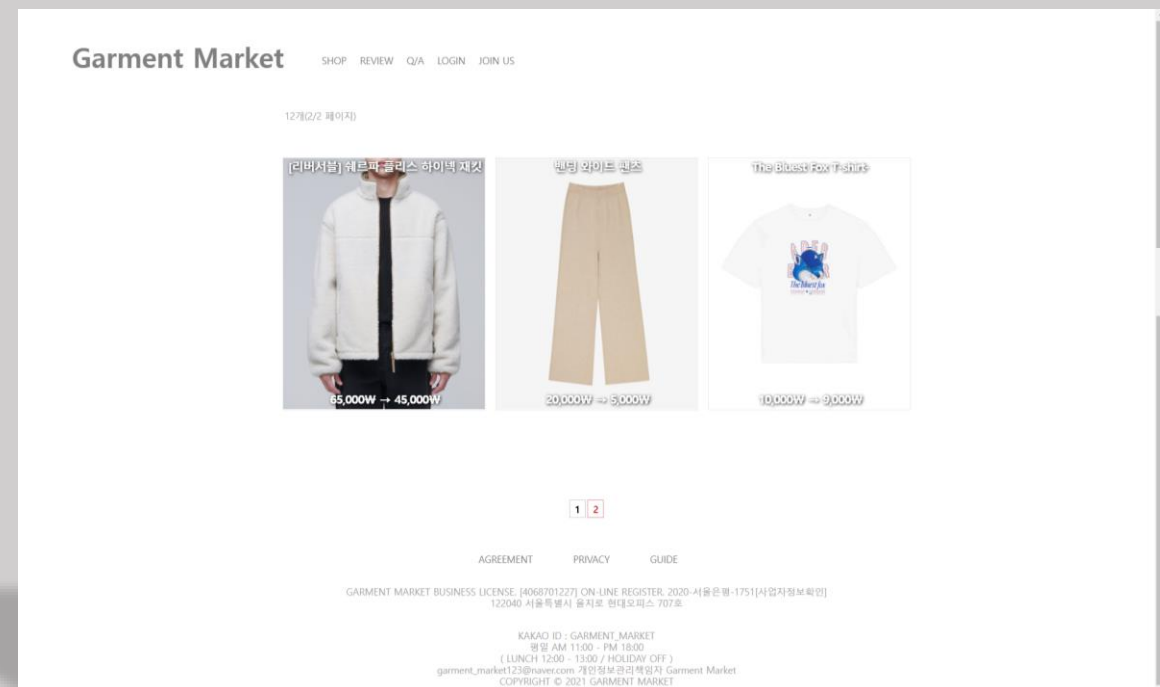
Garment Market SHOP REVIEW Q/A LOGIN JOIN US

12개(2/2 페이지)

[리버서블] 쉐르파 플리스 하이넥 재킷
65,000₩ → 45,000₩

밴딩 와이드 팬츠
20,000₩ → 5,000₩

The Bluest Fox T-shirt
10,000₩ → 9,000₩

1 2

AGREEMENT PRIVACY GUIDE

GARMENT MARKET BUSINESS LICENSE. [4068701227] ON-LINE REGISTER. 2020-서울은평-1751[사업자정보확인]
122040 서울특별시 을지로 현대오피스 707호

KAKAO ID : GARMENT_MARKET
평일 AM 11:00 - PM 18:00
( LUNCH 12:00 - 13:00 / HOLIDAY OFF )
garment_market123@naver.com 개인정보관리책임자 Garment Market
COPYRIGHT © 2021 GARMENT MARKET